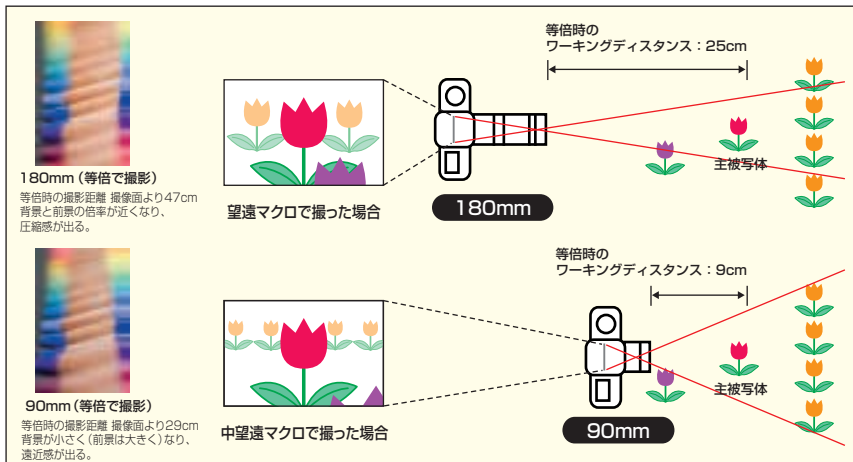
180mm（等倍で撮影）

等倍時の撮影距離 撮像面より47cm
背景と前景の倍率が近くなり、
圧縮感が出る。

望遠マクロで撮った場合

等倍時の
ワーキングディスタンス：25cm

主被写体

180mm

90mm（等倍で撮影）

等倍時の撮影距離 撮像面より29cm
背景が小さく（前景は大きく）なり、
遠近感が出る。

中望遠マクロで撮った場合

等倍時の
ワーキングディスタンス：9cm

主被写体

90mm